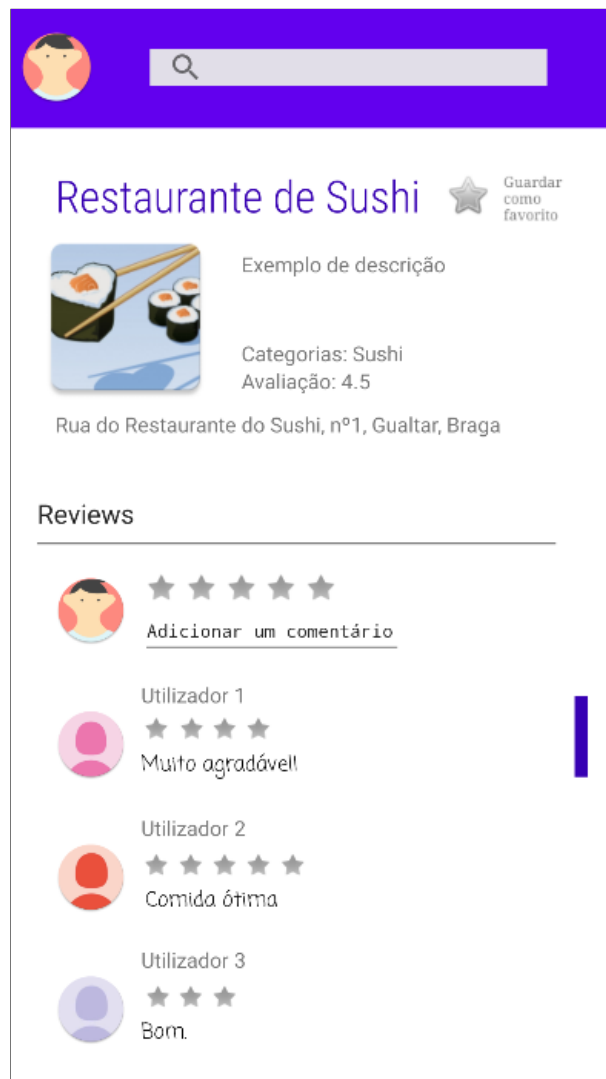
Restaurante de Sushi

Guardar como favorito

Exemplo de descrição

Categorias: Sushi
Avaliação: 4.5

Rua do Restaurante do Sushi, nº1, Gualtar, Braga

Reviews

Adicionar um comentário

Utilizador 1
Muito agradável!

Utilizador 2
Comida ótima

Utilizador 3
Bom.